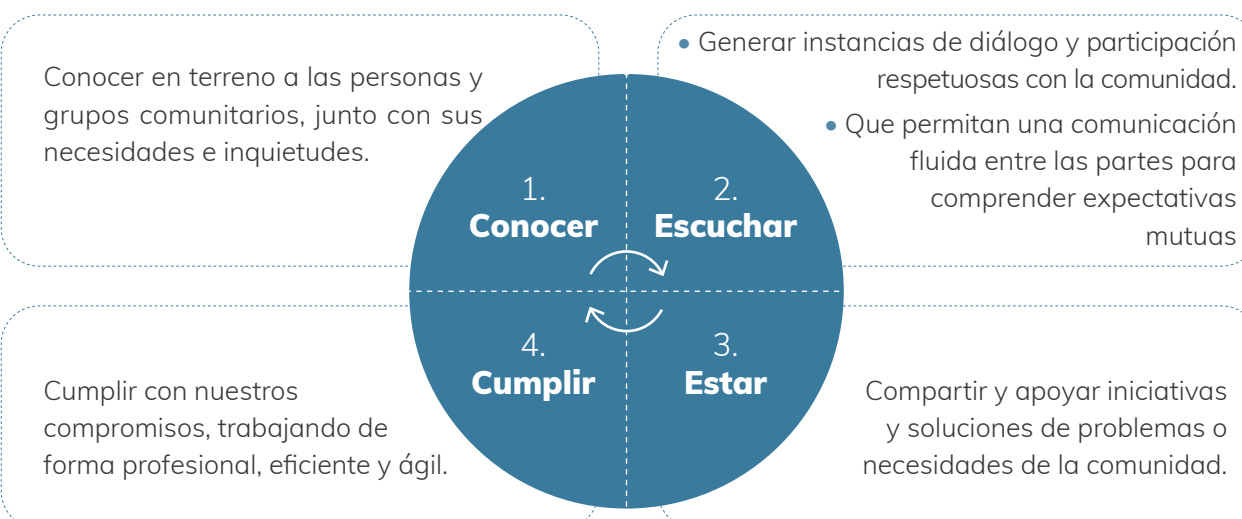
Conocer en terreno a las personas y grupos comunitarios, junto con sus necesidades e inquietudes.

1.
Conocer

2.
Escuchar

• Generar instancias de diálogo y participación respetuosas con la comunidad.
• Que permitan una comunicación fluida entre las partes para comprender expectativas mutuas

4.
Cumplir

3.
Estar

Cumplir con nuestros compromisos, trabajando de forma profesional, eficiente y ágil.

Compartir y apoyar iniciativas y soluciones de problemas o necesidades de la comunidad.